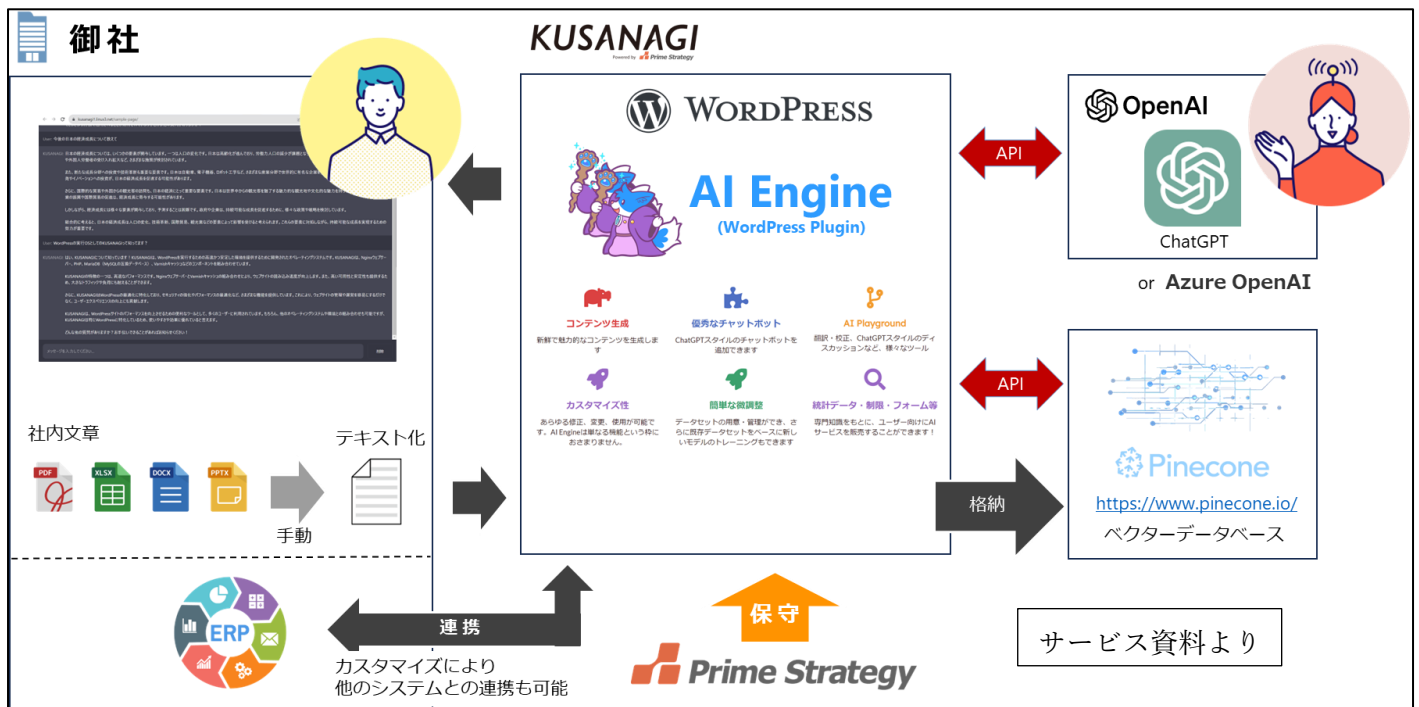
御社

KUSANAGI
Powered by Prime Strategy

WordPress

AI Engine
(WordPress Plugin)

コンテンツ生成
新鮮で魅力的なコンテンツを生成します

優秀なチャットボット
ChatGPTスタイルのチャットボットを追加できます

AI Playground
翻訳・校正、ChatGPTスタイルのディスカッションなど、様々なツール

カスタマイズ性
あらゆる修正、変更、使用が可能です。AI Engineは単なる機能という枠におさまりません。

簡単な微調整
データセットの用意・管理ができ、さらに既存データセットをベースに新しいモデルのトレーニングもできます

統計データ・制限・フォーム等
専門知識をもとに、ユーザー向けにAIサービスを販売することができます！

API

OpenAI

ChatGPT

or Azure OpenAI

API

Pinecone
https://www.pinecone.io/
ベクターデータベース

格納

社内文章
PDF XLSX DOCX PPTX
手動
テキスト化

ERP

連携

カスタマイズにより
他のシステムとの連携も可能

保守

Prime Strategy

サービス資料より